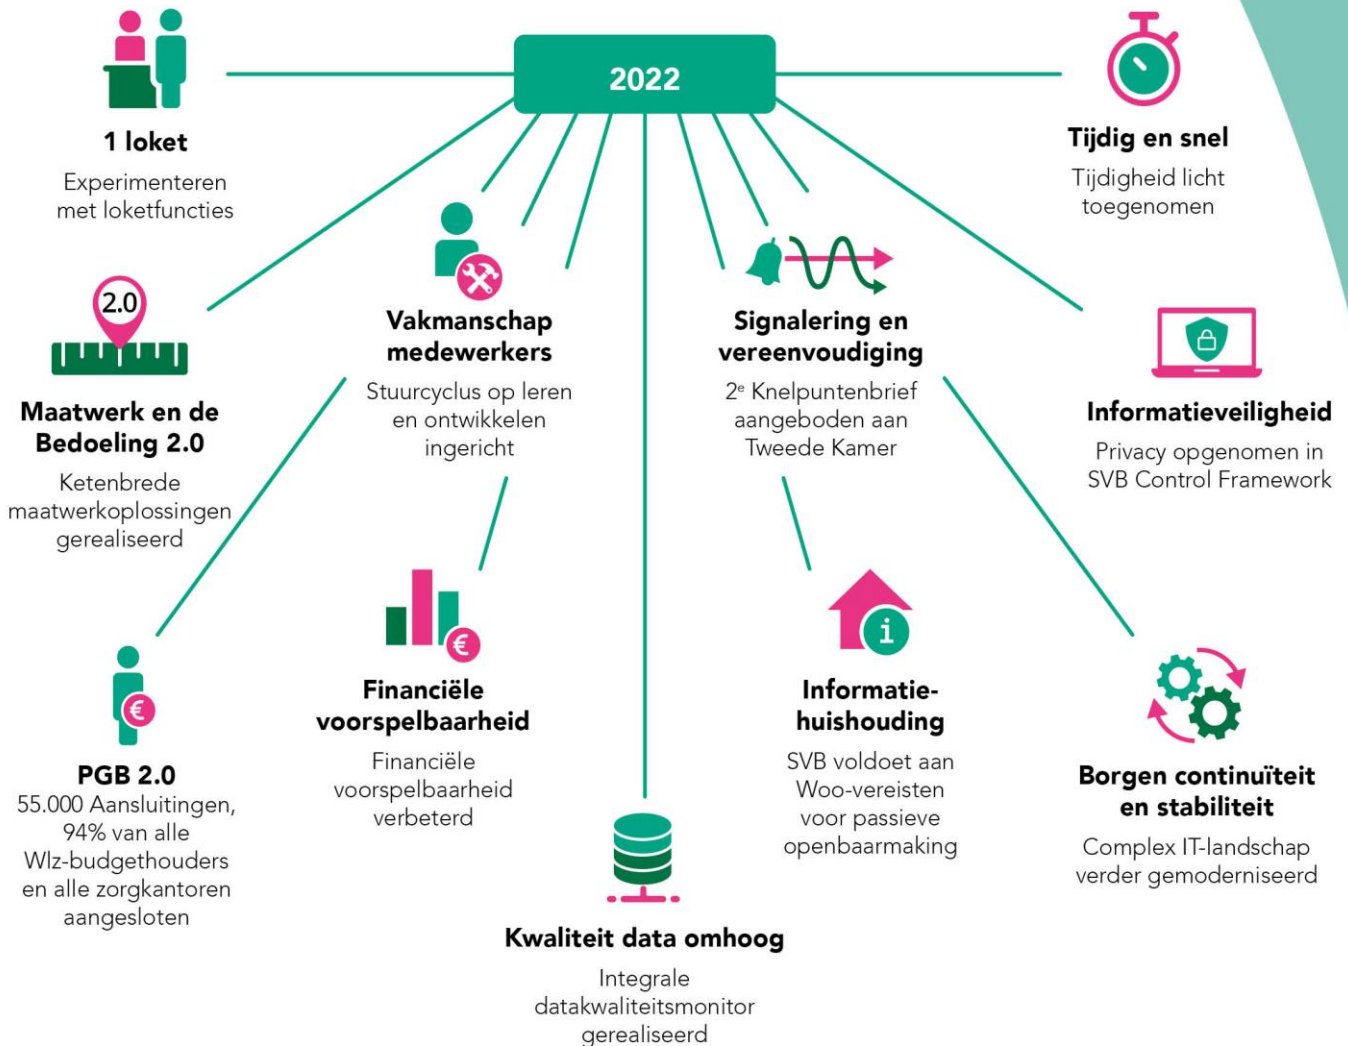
2022

1 loket
Experimenteren met loketfuncties

Tijdig en snel
Tijdigheid licht toegenomen

2.0

Maatwerk en de Bedoeling 2.0
Ketenbrede maatwerkoplossingen gerealiseerd

Vakmanschap medewerkers
Stuurcyclus op leren en ontwikkelen ingericht

Signalering en vereenvoudiging
2$^{e}$ Knelpuntenbrief aangeboden aan Tweede Kamer

Informatieveiligheid
Privacy opgenomen in SVB Control Framework

PGB 2.0
55.000 Aansluitingen, 94% van alle Wlz-budgethouders en alle zorgkantoren aangesloten

Financiële voorspelbaarheid
Financiële voorspelbaarheid verbeterd

Informatie-huishouding
SVB voldoet aan Woo-vereisten voor passieve openbaarmaking

Borgen continuïteit en stabiliteit
Complex IT-landschap verder gemoderniseerd

Kwaliteit data omhoog
Integrale datakwaliteitsmonitor gerealiseerd